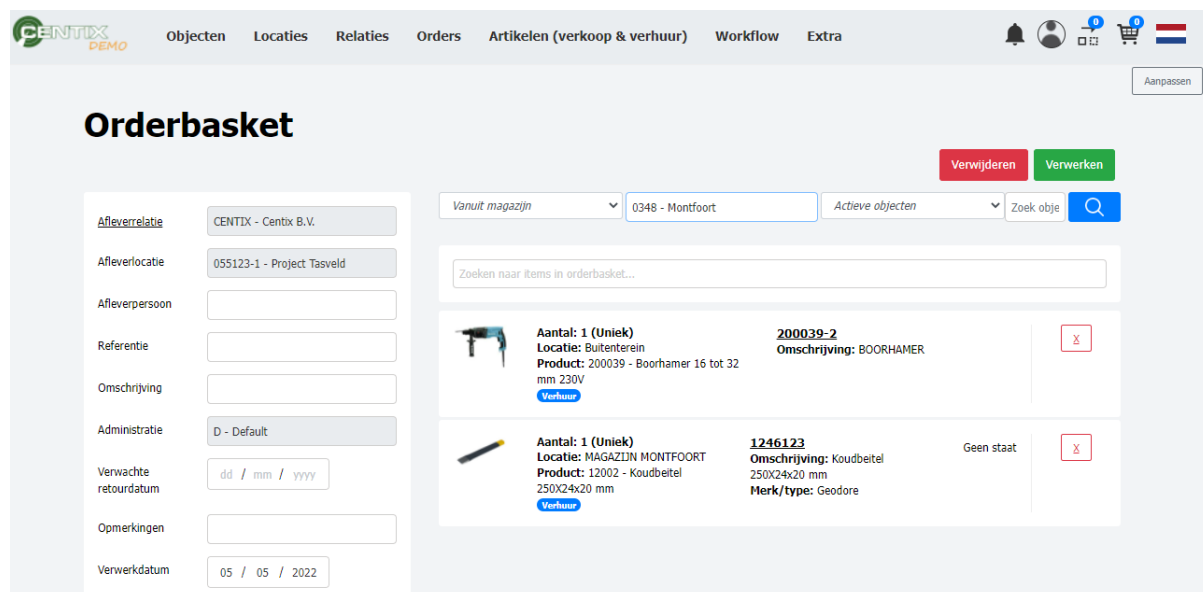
CENTIX DEMO

Objecten Locaties Relaties Orders Artikelen (verkoop & verhuur) Workflow Extra

0 0

Aanpassen

Orderbasket

Verwijderen Verwerken

Afleverrelatie CENTIX - Centix B.V.
Afleverlocatie 055123-1 - Project Tasveld
Afleverpersoon
Referentie
Omschrijving
Administratie D - Default
Verwachte retourdatum dd / mm / yyyy
Opmerkingen
Verwerkdatum 05 / 05 / 2022

Vanuit magazijn
0348 - Montfoort
Actieve objecten
Zoek obje

Zoeken naar items in orderbasket...

Aantal: 1 (Uniek)
Locatie: Buitenterein
Product: 200039 - Boorhamer 16 tot 32 mm 230V
Verhuur

200039-2
Omschrijving: BOORHAMER

X

Aantal: 1 (Uniek)
Locatie: MAGAZIJN MONTFOORT
Product: 12002 - Koudbeitel 250X24x20 mm
Verhuur

1246123
Omschrijving: Koudbeitel 250X24x20 mm
Merk/type: Geodore

Geen staat

X